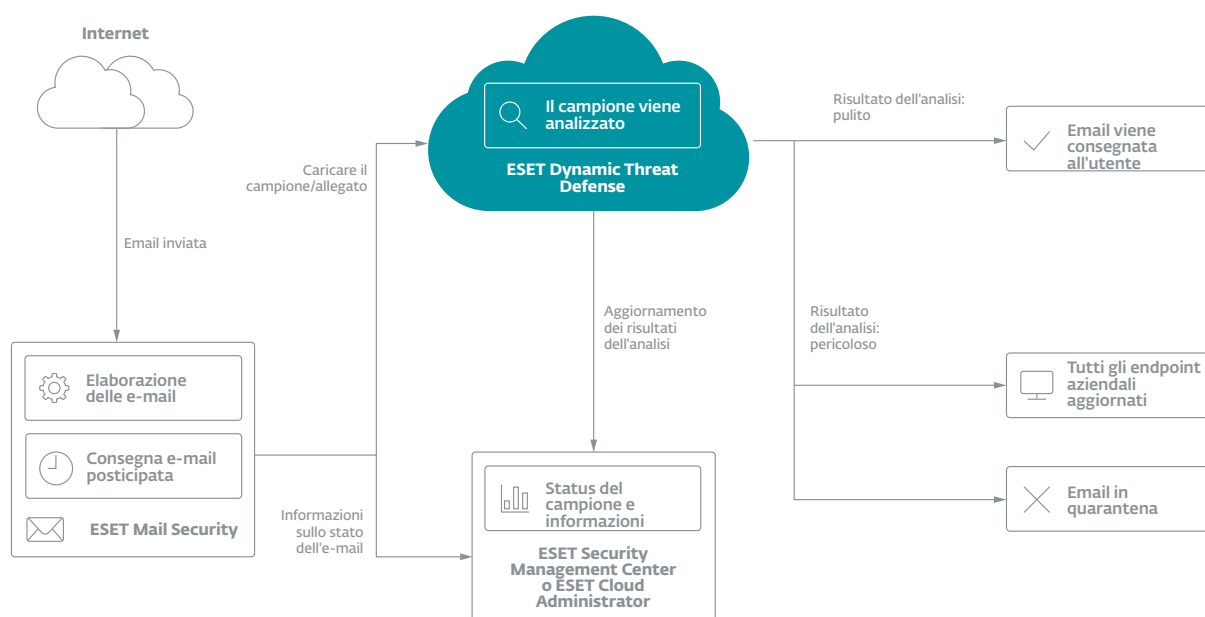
Internet

Email inviata

Elaborazione delle e-mail

Consegna e-mail posticipata

ESET Mail Security

Caricare il campione/allegato

Informazioni sullo stato dell'e-mail

Il campione viene analizzato

ESET Dynamic Threat Defense

Aggiornamento dei risultati dell'analisi

Status del campione e informazioni

ESET Security Management Center o ESET Cloud Administrator

Risultato dell'analisi: pulito

Email viene consegnata all'utente

Risultato dell'analisi: pericoloso

Tutti gli endpoint aziendali aggiornati

Email in quarantena